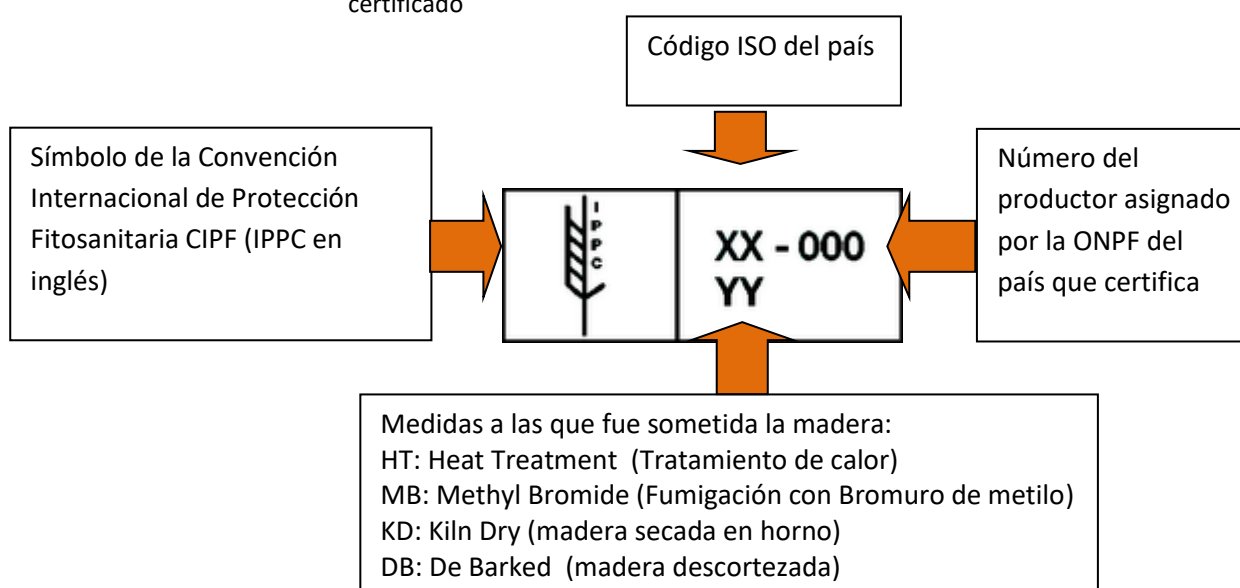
certificado

Código ISO del país

Símbolo de la Convención Internacional de Protección Fitosanitaria CIPF (IPPC en inglés)

IPPC

XX - 000
YY

Número del productor asignado por la ONPF del país que certifica

Medidas a las que fue sometida la madera:
HT: Heat Treatment (Tratamiento de calor)
MB: Methyl Bromide (Fumigación con Bromuro de metilo)
KD: Kiln Dry (madera secada en horno)
DB: De Barked (madera descortezada)